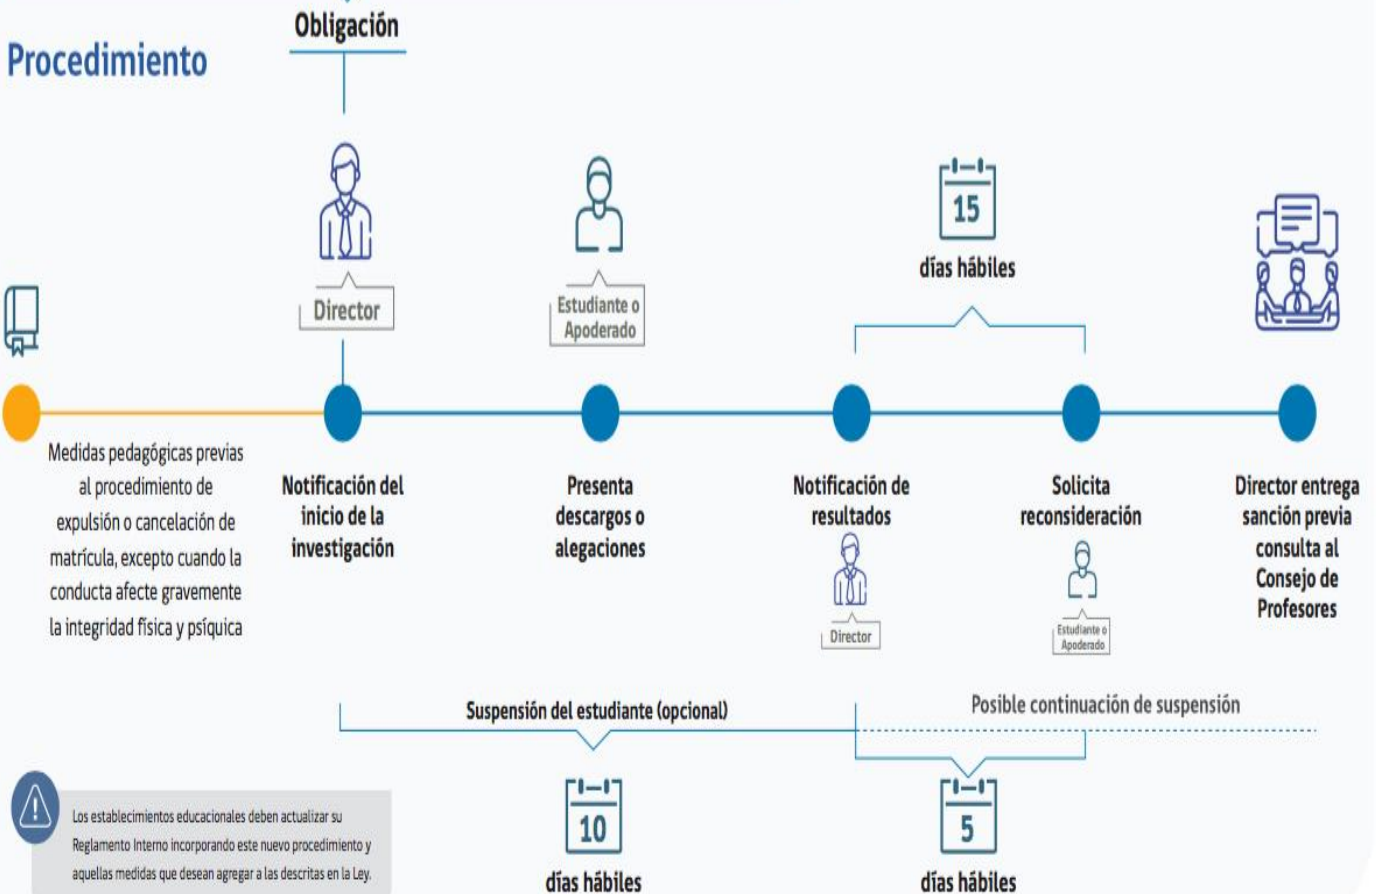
Procedimiento

Obligación

Director

Estudiante o Apoderado

15

días hábiles

Medidas pedagógicas previas al procedimiento de expulsión o cancelación de matrícula, excepto cuando la conducta afecte gravemente la integridad física y psíquica

Notificación del inicio de la investigación

Presenta descargos o alegaciones

Notificación de resultados

Director

Solicita reconsideración

Estudiante o Apoderado

Director entrega sanción previa consulta al Consejo de Profesores

Suspensión del estudiante (opcional)

Posible continuación de suspensión

10

días hábiles

5

días hábiles

Los establecimientos educacionales deben actualizar su Reglamento Interno incorporando este nuevo procedimiento y aquellas medidas que desean agregar a las descritas en la Ley.